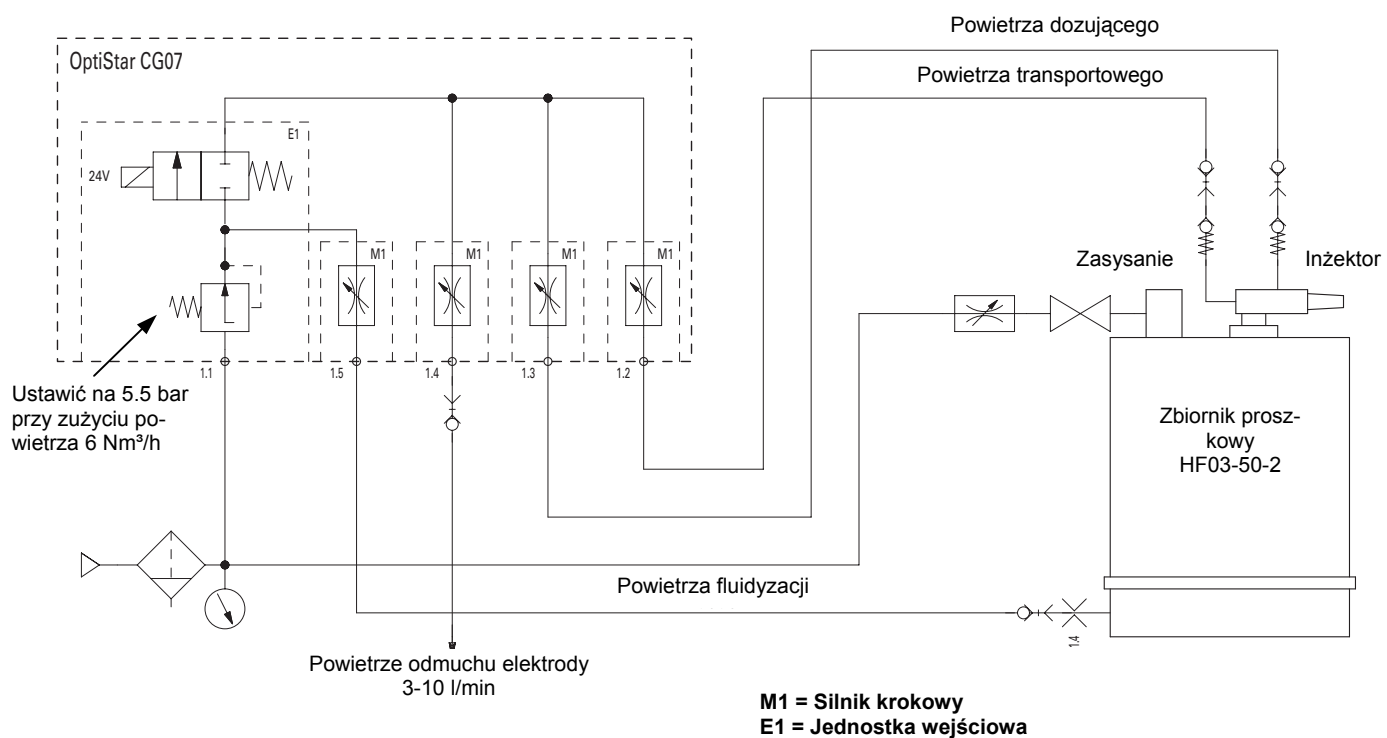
Powietrza dozującego

OptiStar CG07

Powietrza transportowego

E1

24V

M1

M1

M1

M1

Zasysanie

Inżektor

Ustawić na 5.5 bar przy zużyciu powietrza 6 Nm³/h

1.1

1.5

1.4

1.3

1.2

Zbiornik proszkowy HF03-50-2

Powietrza fluidyzacji

1.4

Powietrze odmuchu elektrody 3-10 l/min

**M1 = Silnik krokowy**
**E1 = Jednostka wejściowa**